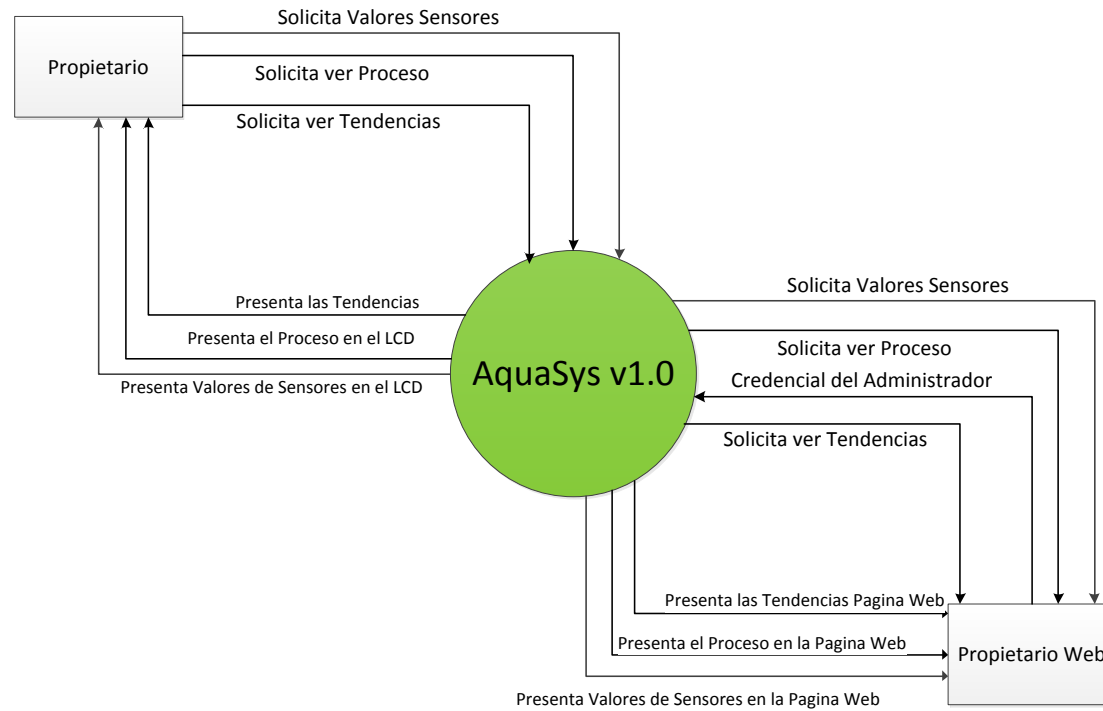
Propietario

Solicita Valores Sensores

Solicita ver Proceso

Solicita ver Tendencias

Presenta las Tendencias

Presenta el Proceso en el LCD

Presenta Valores de Sensores en el LCD

AquaSys v1.0

Solicita Valores Sensores

Solicita ver Proceso

Credencial del Administrador

Solicita ver Tendencias

Presenta las Tendencias Pagina Web

Presenta el Proceso en la Pagina Web

Presenta Valores de Sensores en la Pagina Web

Propietario Web